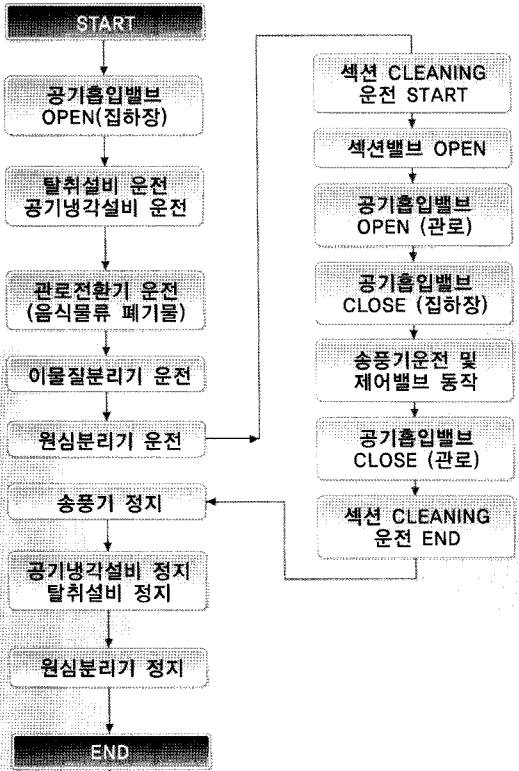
START

공기흡입밸브 OPEN(집하장)

탈취설비 운전 공기냉각설비 운전

관로전환기 운전 (음식물류 폐기물)

이물질분리기 운전

원심분리기 운전

섹션 CLEANING 운전 START

섹션밸브 OPEN

공기흡입밸브 OPEN (관로)

공기흡입밸브 CLOSE (집하장)

송풍기운전 및 제어밸브 동작

공기흡입밸브 CLOSE (관로)

섹션 CLEANING 운전 END

송풍기 정지

공기냉각설비 정지 탈취설비 정지

원심분리기 정지

END